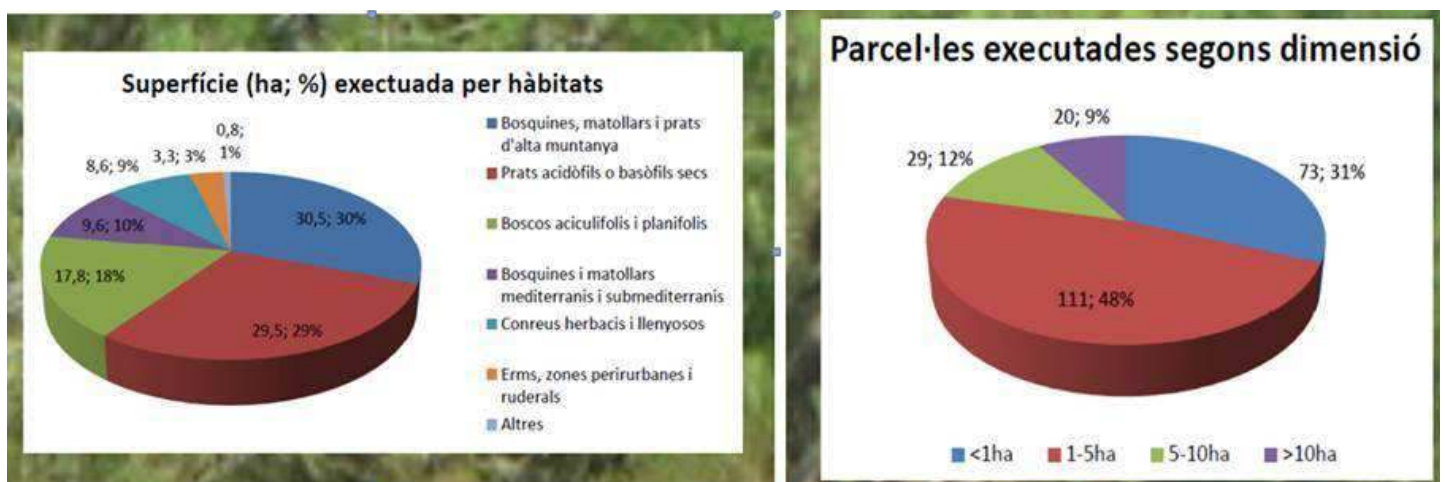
Superfície (ha; %) exectuada per hàbitats

0,8; 1%
3,3; 3%
8,6; 9%
9,6; 10%
17,8; 18%
30,5; 30%
29,5; 29%

Bosquines, matollars i prats d'alta muntanya
Prats acidòfils o basòfils secs
Boscos aciculifolis i planifolis
Bosquines i matollars mediterranis i submediterranis
Conreus herbacis i llenyosos
Erms, zones perirurbanes i ruderals
Altres

Parcel·les executades segons dimensió

20; 9%
29; 12%
73; 31%
111; 48%

<1ha
1-5ha
5-10ha
>10ha